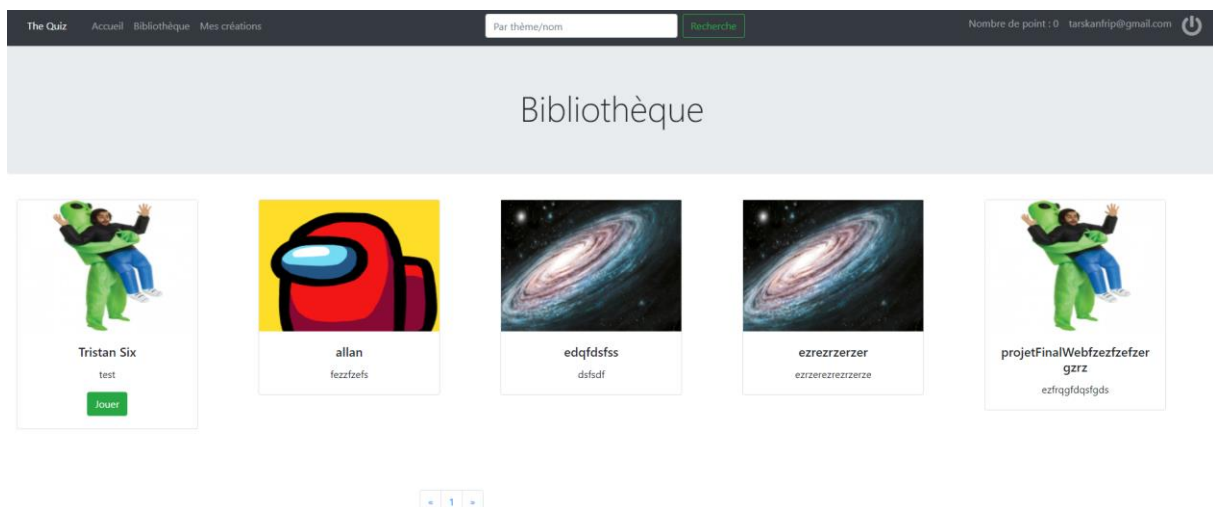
The Quiz Accueil Bibliothèque Mes créations

Par thème/nom Recherche

Nombre de point : 0 tarskanfrip@gmail.com

Bibliothèque

Tristan Six
test
Jouer

allan
fezzfzefs

edqfdsfss
dsfsdf

ezrezrzerzer
ezrzerezrezrzerze

projetFinalWebfzezfzefzergzrz
ezfrqgfdqsfgds

« 1 »